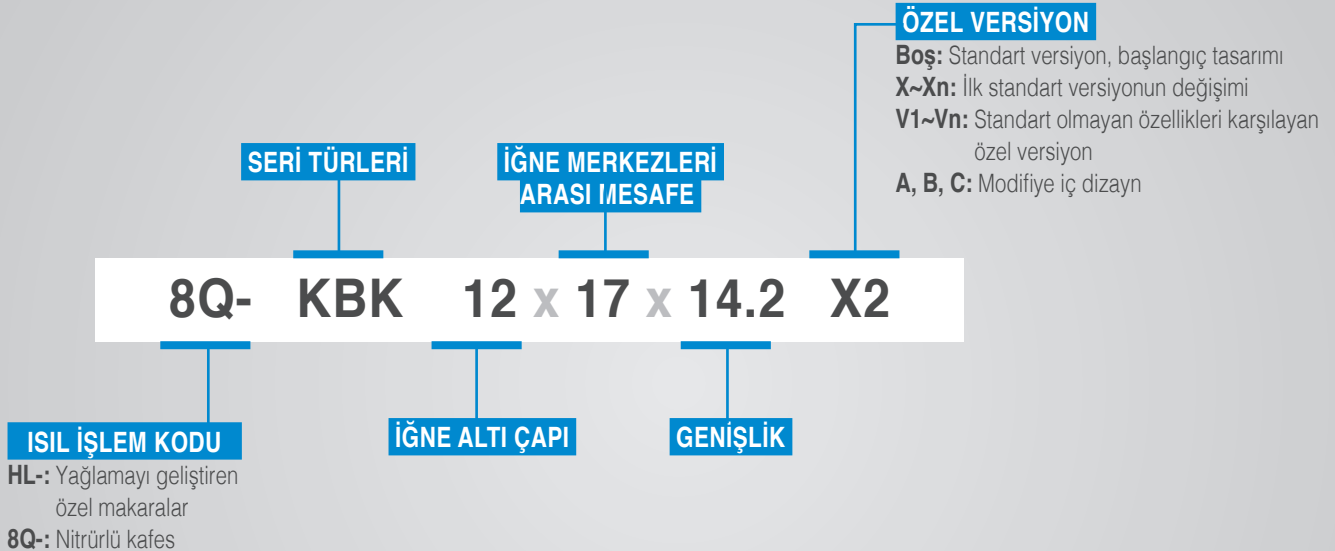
ÖZEL VERSİYON
Boş: Standart versiyon, başlangıç tasarımı
X~Xn: İlk standart versiyonun değişimi
V1~Vn: Standart olmayan özellikleri karşılayan özel versiyon
A, B, C: Modifiye iç dizayn

SERİ TÜRLERİ

İĞNE MERKEZLERİ ARASI MESAFE

8Q- KBK 12 x 17 x 14.2 X2

ISIL İŞLEM KODU
HL-: Yağlamayı geliştiren özel makaralar
8Q-: Nitrürlü kafes

İĞNE ALTI ÇAPI

GENİŞLİK